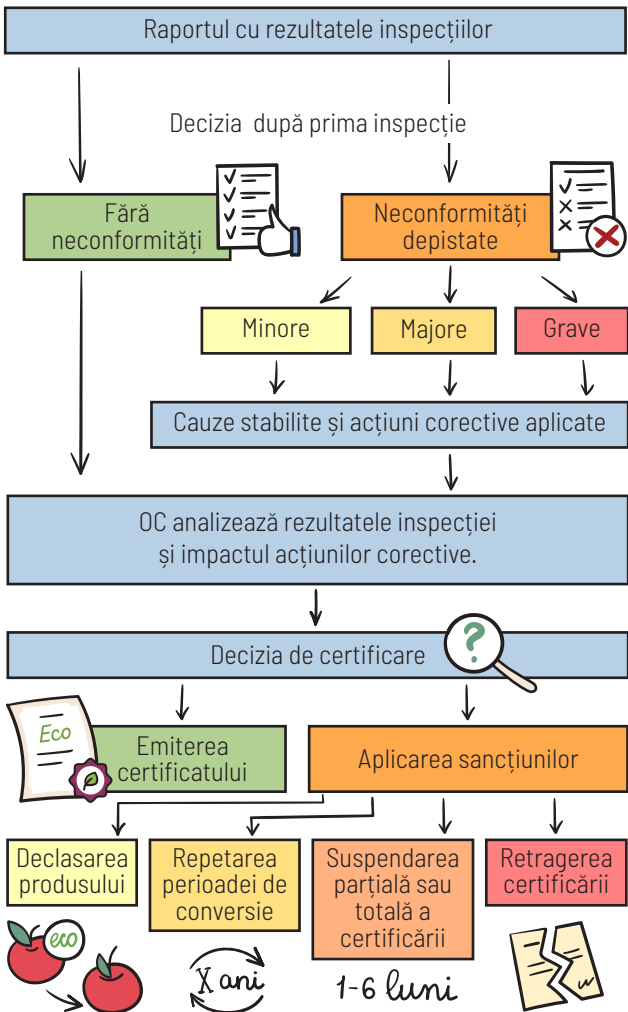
Raportul cu rezultatele inspecțiilor

Decizia după prima inspecție

Fără neconformități

Neconformități depistate

Minore

Majore

Grave

Cauze stabilite și acțiuni corective aplicate

OC analizează rezultatele inspecției și impactul acțiunilor corective.

Decizia de certificare

Eco

Emiterea certificatului

Aplicarea sancțiunilor

Declasarea produsului

Repetarea perioadei de conversie

Suspendarea parțială sau totală a certificării

Retragerea certificării

eco

X ani

1-6 luni